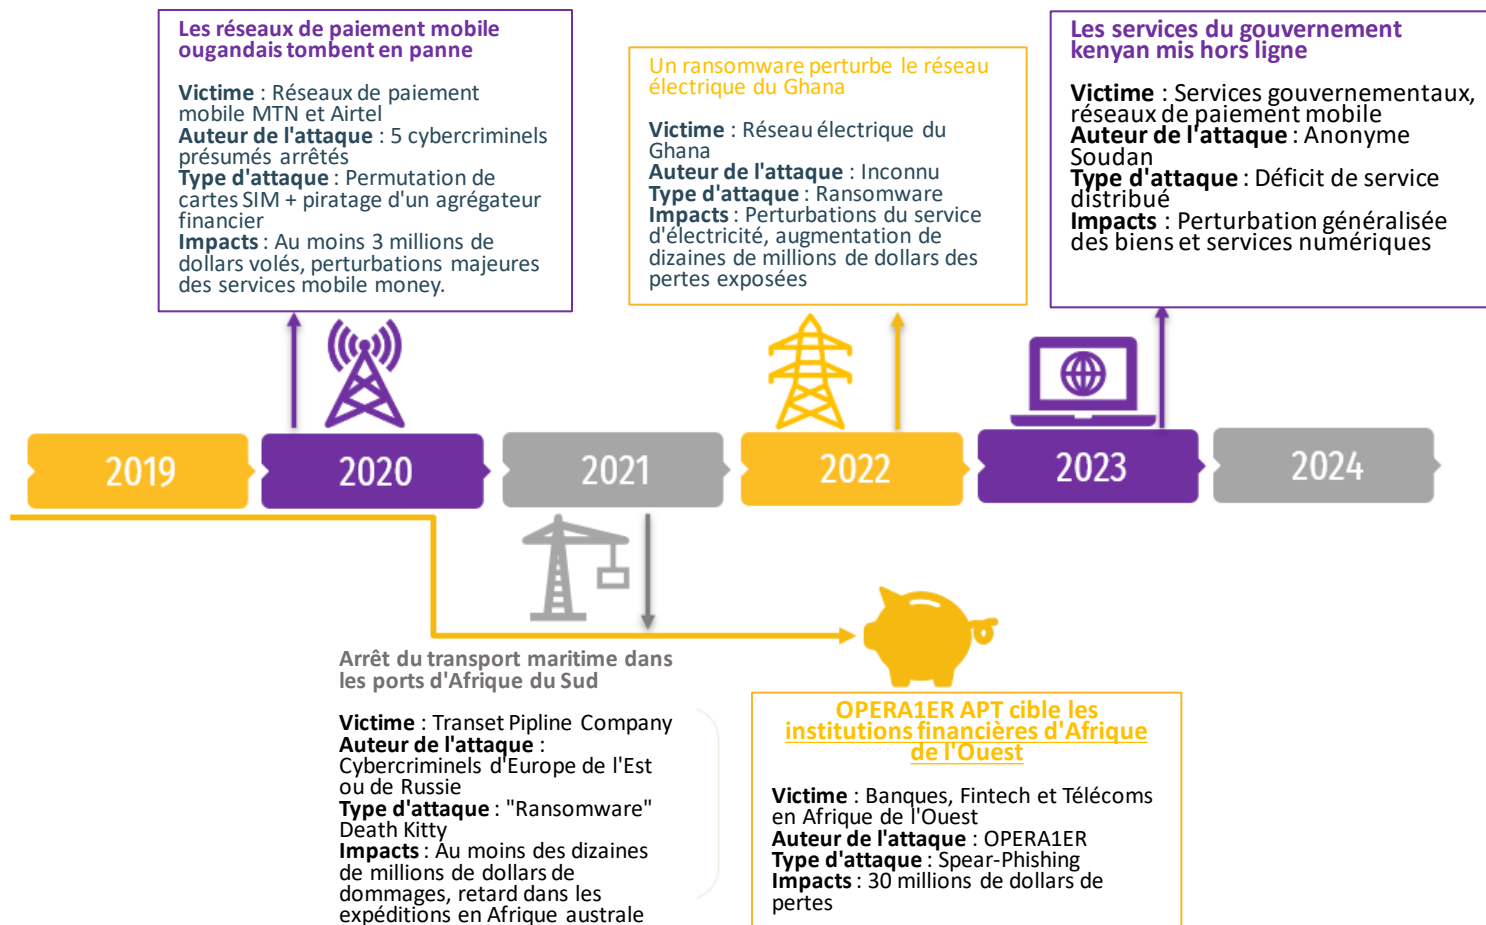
Les réseaux de paiement mobile ougandais tombent en panne

Victime : Réseaux de paiement mobile MTN et Airtel
Auteur de l'attaque : 5 cybercriminels présumés arrêtés
Type d'attaque : Permutation de cartes SIM + piratage d'un agrégateur financier
Impacts : Au moins 3 millions de dollars volés, perturbations majeures des services mobile money.

Un ransomware perturbe le réseau électrique du Ghana

Victime : Réseau électrique du Ghana
Auteur de l'attaque : Inconnu
Type d'attaque : Ransomware
Impacts : Perturbations du service d'électricité, augmentation de dizaines de millions de dollars des pertes exposées

Les services du gouvernement kenyan mis hors ligne

Victime : Services gouvernementaux, réseaux de paiement mobile
Auteur de l'attaque : Anonyme Soudan
Type d'attaque : Déficit de service distribué
Impacts : Perturbation généralisée des biens et services numériques

2019

2020

2021

2022

2023

2024

Arrêt du transport maritime dans les ports d'Afrique du Sud

Victime : Transet Pipline Company
Auteur de l'attaque : Cybercriminels d'Europe de l'Est ou de Russie
Type d'attaque : "Ransomware" Death Kitty
Impacts : Au moins des dizaines de millions de dollars de dommages, retard dans les expéditions en Afrique australe

OPERA1ER APT cible les institutions financières d'Afrique de l'Ouest

Victime : Banques, Fintech et Télécoms en Afrique de l'Ouest
Auteur de l'attaque : OPERA1ER
Type d'attaque : Spear-Phishing
Impacts : 30 millions de dollars de pertes